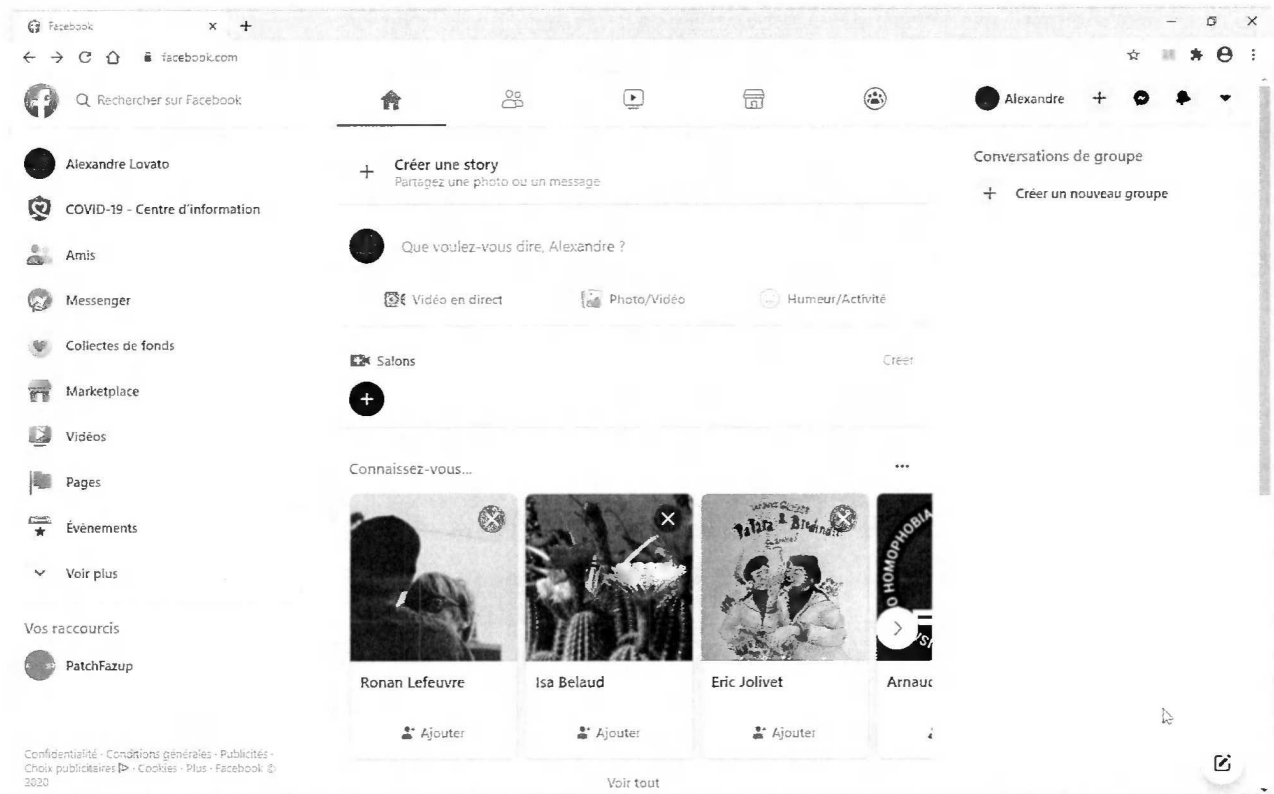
Facebook

facebook.com

Rechercher sur Facebook

Alexandre

Alexandre Lovato

COVID-19 - Centre d'information

Amis

Messenger

Collectes de fonds

Marketplace

Vidéos

Pages

Évènements

Voir plus

Vos raccourcis

PatchFazup

Confidentialité · Conditions générales · Publicités · Choix publicitaires · Cookies · Plus · Facebook © 2020

Créer une story
Partagez une photo ou un message

Que voulez-vous dire, Alexandre ?

Vidéo en direct

Photo/Vidéo

Humeur/Activité

Salons

Créer

Connaissez-vous...

Ronan Lefeuvre

Ajouter

Isa Belaud

Ajouter

Eric Jolivet

Ajouter

Arnauc

Voir tout

Conversations de groupe

Créer un nouveau groupe